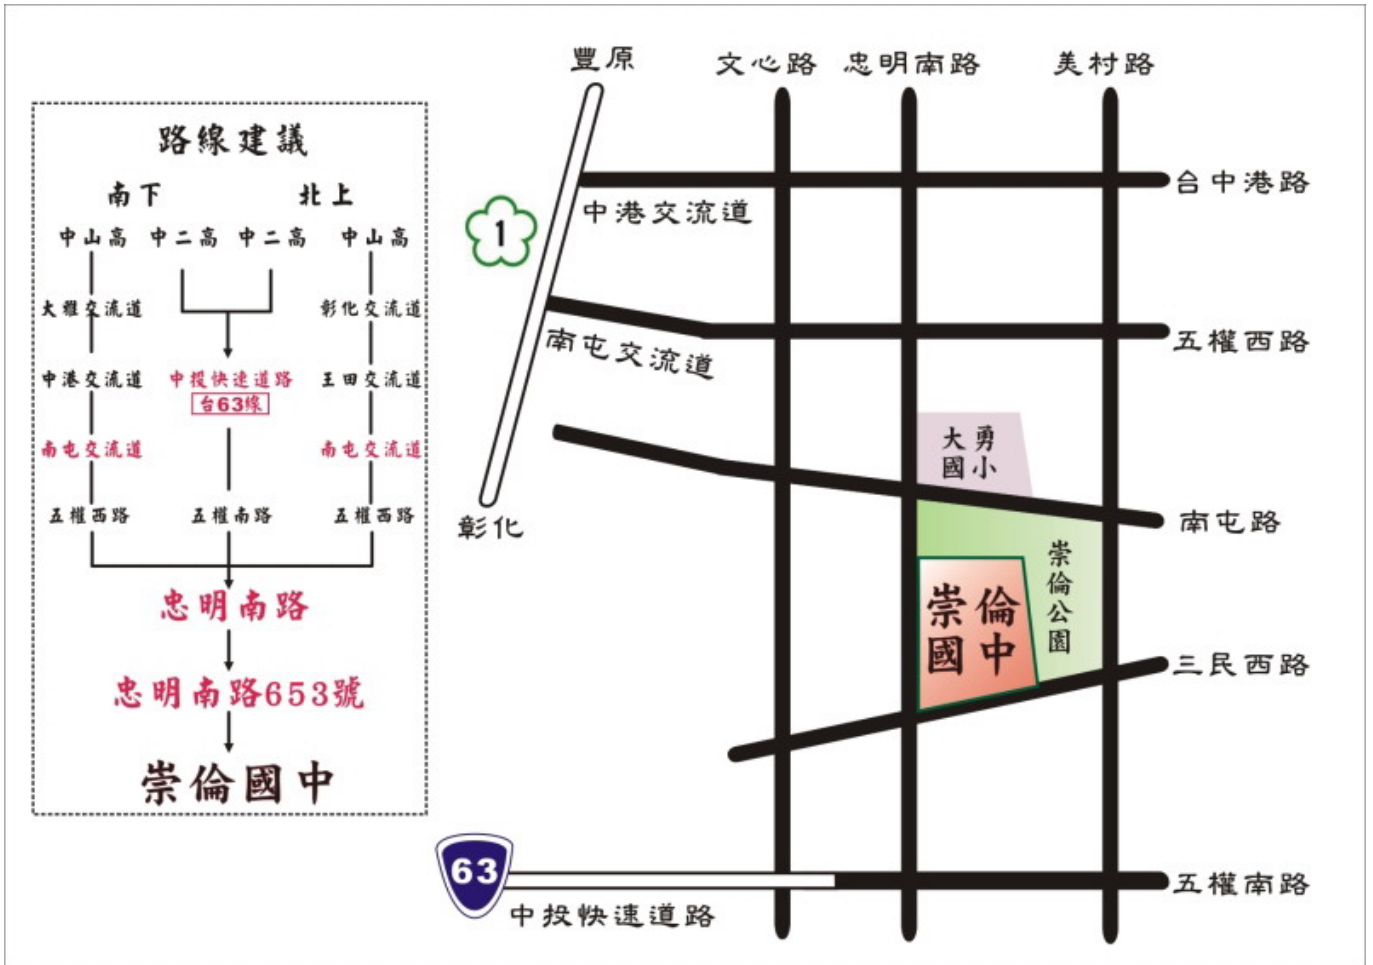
路線建議

南下　北上

中山高　中二高　中二高　中山高

大雅交流道　彰化交流道

中港交流道　中投快速道路 台63線　王田交流道

南屯交流道　南屯交流道

五權西路　五權南路　五權西路

忠明南路

忠明南路653號

崇倫國中

豐原　文心路　忠明南路　美村路

1

台中港路

中港交流道

五權西路

南屯交流道

大勇國小

南屯路

彰化

崇倫公園

崇倫國中

三民西路

63

五權南路

中投快速道路